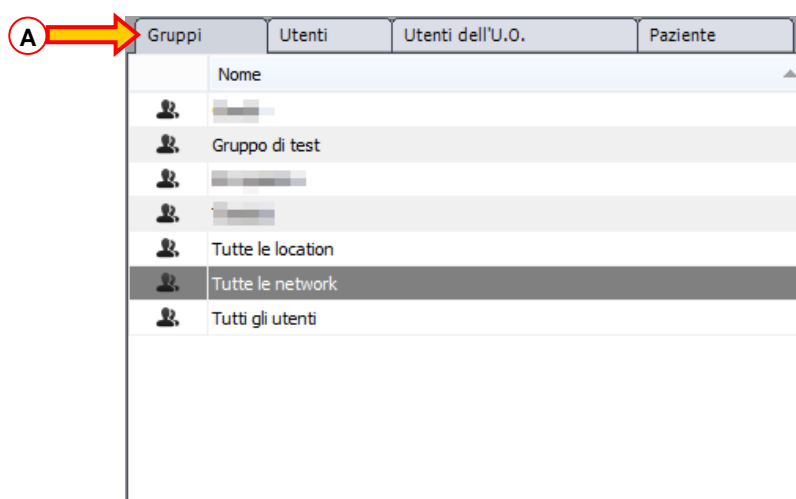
A

| Gruppi | Utenti | Utenti dell'U.O. | Paziente |
|---|---|---|---|

| | Nome |
|---|---|
| | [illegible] |
| | Gruppo di test |
| | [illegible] |
| | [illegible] |
| | Tutte le location |
| | Tutte le network |
| | Tutti gli utenti |